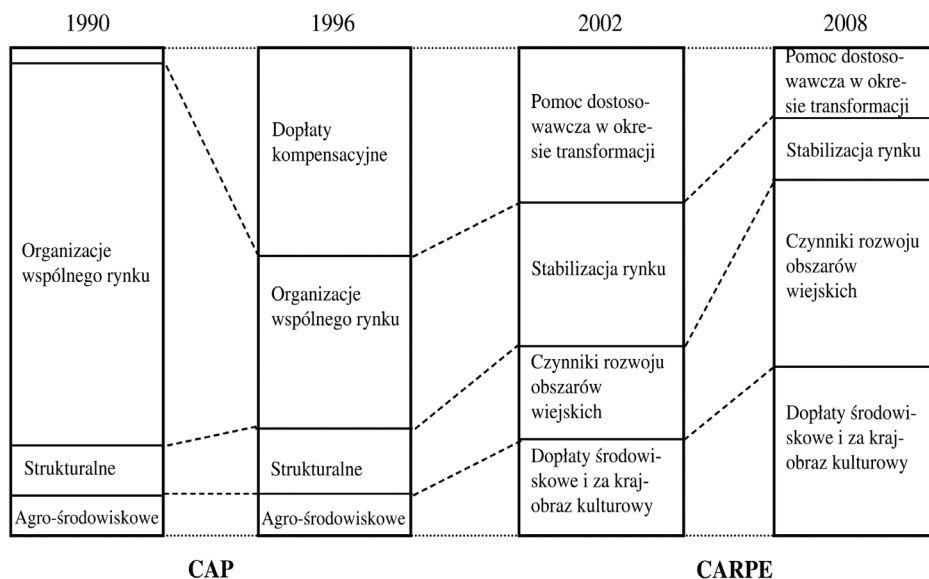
1990

Organizacje wspólnego rynku

Strukturalne

Agro-środowiskowe

1996

Dopłaty kompensacyjne

Organizacje wspólnego rynku

Strukturalne

Agro-środowiskowe

2002

Pomoc dostosowawcza w okresie transformacji

Stabilizacja rynku

Czynniki rozwoju obszarów wiejskich

Dopłaty środowiskowe i za krajobraz kulturowy

2008

Pomoc dostosowawcza w okresie transformacji

Stabilizacja rynku

Czynniki rozwoju obszarów wiejskich

Dopłaty środowiskowe i za krajobraz kulturowy

CAP

CARPE